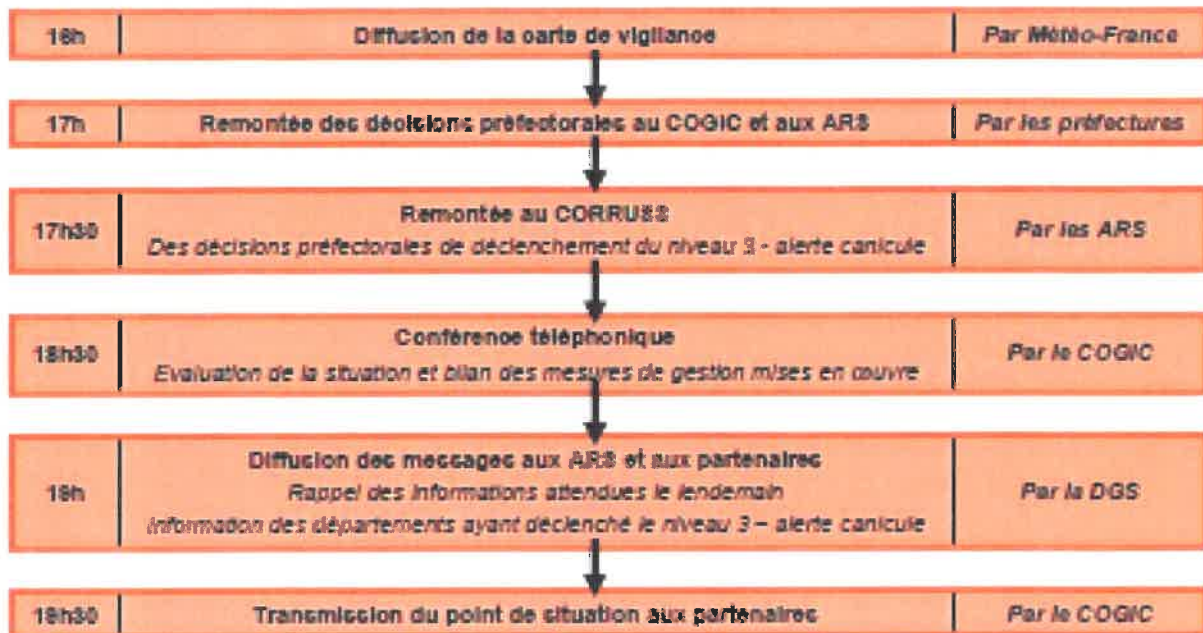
16h | Diffusion de la carte de vigilance | Par Météo-France

17h | Remontée des décisions préfectorales au COGIC et aux ARS | Par les préfectures

17h30 | Remontée au CORRUSS
Des décisions préfectorales de déclenchement du niveau 3 - alerte canicule | Par les ARS

18h30 | Conférence téléphonique
Evaluation de la situation et bilan des mesures de gestion mises en oeuvre | Par le COGIC

19h | Diffusion des messages aux ARS et aux partenaires
Rappel des informations attendues le lendemain
Information des départements ayant déclenché le niveau 3 – alerte canicule | Par la DGS

19h30 | Transmission du point de situation aux partenaires | Par le COGIC